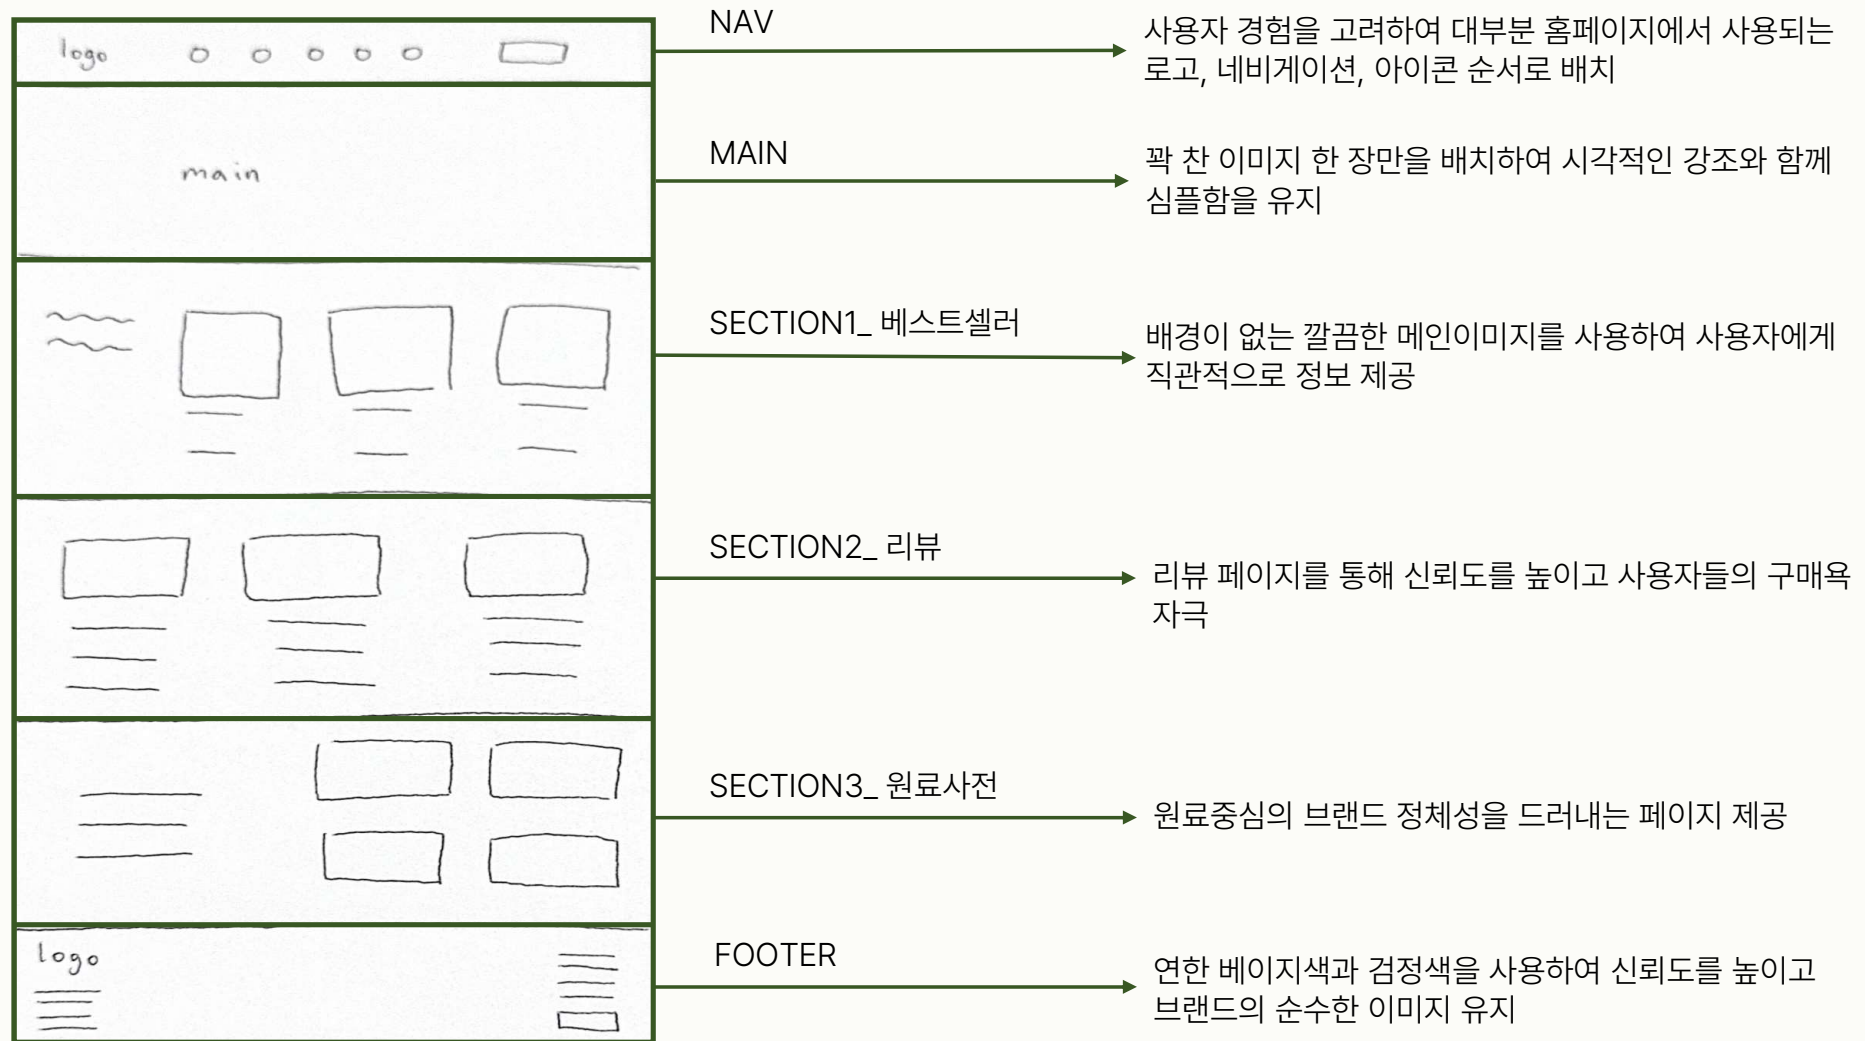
logo

main

logo

NAV

사용자 경험을 고려하여 대부분 홈페이지에서 사용되는 로고, 네비게이션, 아이콘 순서로 배치

MAIN

꽉 찬 이미지 한 장만을 배치하여 시각적인 강조와 함께 심플함을 유지

SECTION1_ 베스트셀러

배경이 없는 깔끔한 메인이미지를 사용하여 사용자에게 직관적으로 정보 제공

SECTION2_ 리뷰

리뷰 페이지를 통해 신뢰도를 높이고 사용자들의 구매욕 자극

SECTION3_ 원료사전

원료중심의 브랜드 정체성을 드러내는 페이지 제공

FOOTER

연한 베이지색과 검정색을 사용하여 신뢰도를 높이고 브랜드의 순수한 이미지 유지